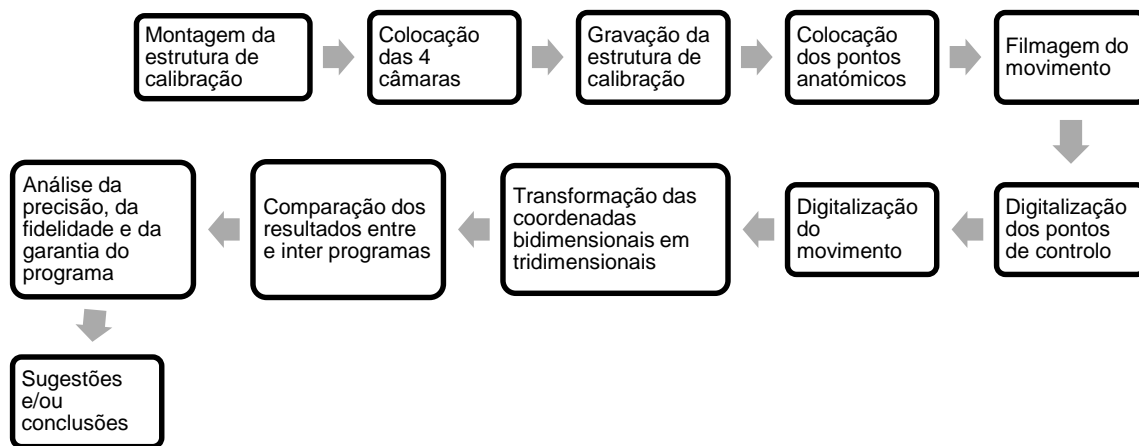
Montagem da estrutura de calibração

Colocação das 4 câmaras

Gravação da estrutura de calibração

Colocação dos pontos anatómicos

Filmagem do movimento

Digitalização dos pontos de controlo

Digitalização do movimento

Transformação das coordenadas bidimensionais em tridimensionais

Comparação dos resultados entre e inter programas

Análise da precisão, da fidelidade e da garantia do programa

Sugestões e/ou conclusões